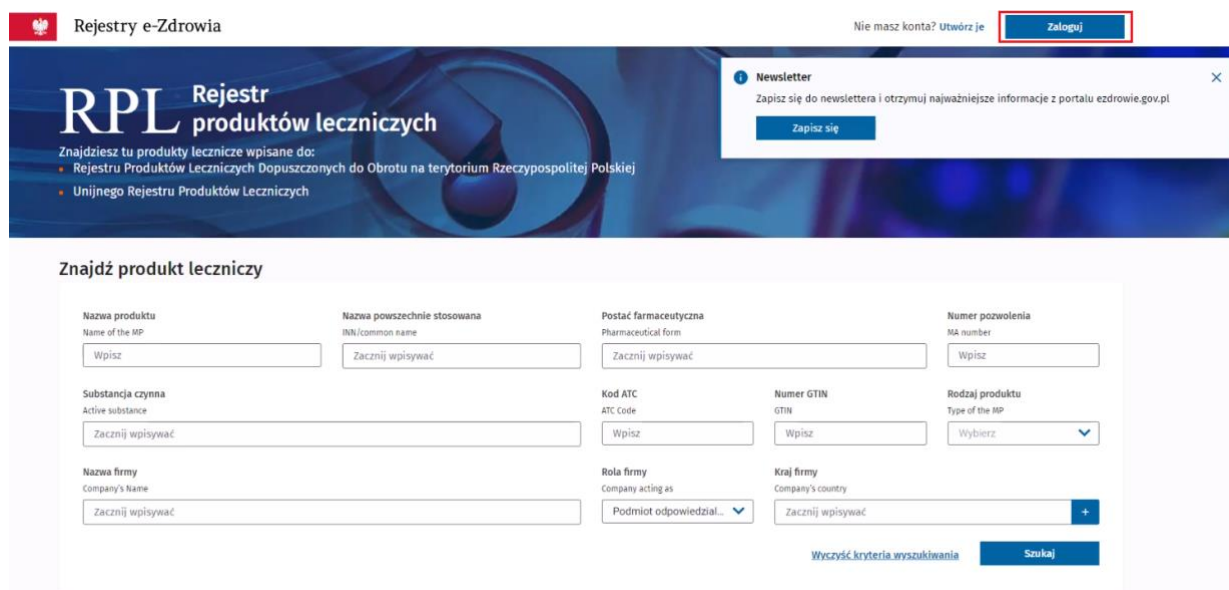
Rejestry e-Zdrowia

Nie masz konta? Utwórz je

Zaloguj

RPL Rejestr produktów leczniczych

Znajdziesz tu produkty lecznicze wpisane do:
• Rejestru Produktów Leczniczych Dopuszczonych do Obrotu na terytorium Rzeczypospolitej Polskiej
• Unijnego Rejestru Produktów Leczniczych

Newsletter

Zapisz się do newslettera i otrzymuj najważniejsze informacje z portalu ezdrowie.gov.pl

Zapisz się

×

Znajdź produkt leczniczy

Nazwa produktu
Name of the MP
Wpisz

Nazwa powszechnie stosowana
INN/common name
Zacznij wpisywać

Postać farmaceutyczna
Pharmaceutical form
Zacznij wpisywać

Numer pozwolenia
MA number
Wpisz

Substancja czynna
Active substance
Zacznij wpisywać

Kod ATC
ATC Code
Wpisz

Numer GTIN
GTIN
Wpisz

Rodzaj produktu
Type of the MP
Wybierz

Nazwa firmy
Company's Name
Zacznij wpisywać

Rola firmy
Company acting as
Podmiot odpowiedzial...

Kraj firmy
Company's country
Zacznij wpisywać

+

Wyczyść kryteria wyszukiwania

Szukaj